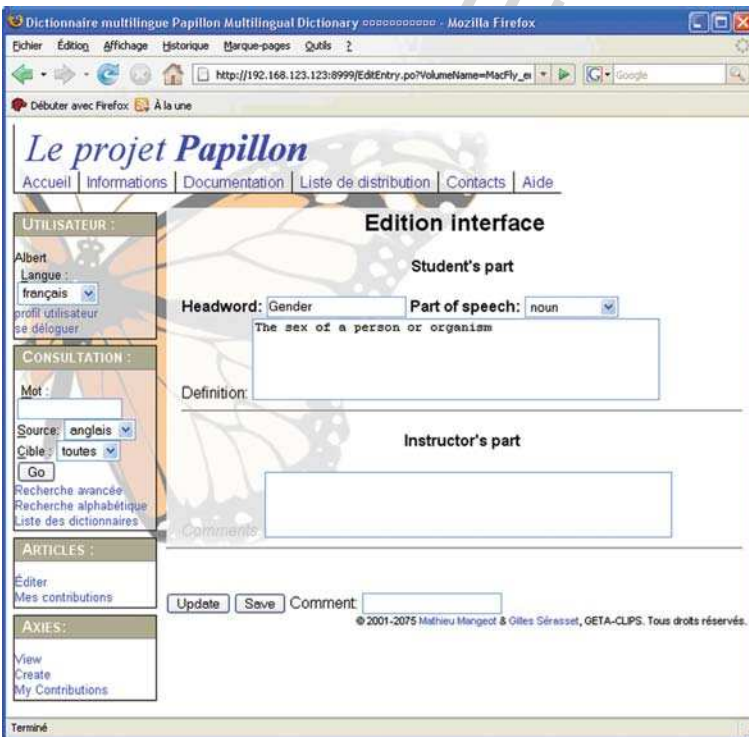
Dictionnaire multilingue Papillon Multilingual Dictionary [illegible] - Mozilla Firefox

Fichier Édition Affichage Historique Marque-pages Outils ?

http://192.168.123.123:8999/EditEntry.po?VolumeName=MacFly_e

Google

Débuter avec Firefox À la une

Le projet Papillon

Accueil | Informations | Documentation | Liste de distribution | Contacts | Aide

UTILISATEUR :

Albert
Langue :
français
profil utilisateur
se déloguer

CONSULTATION :

Mot :
Source: anglais
Cible : toutes
Go
Recherche avancée
Recherche alphabétique
Liste des dictionnaires

ARTICLES :

Éditer
Mes contributions

AXIES:

View
Create
My Contributions

Edition interface

Student's part

Headword: Gender Part of speech: noun

The sex of a person or organism

Definition:

Instructor's part

Comments

Update Save Comment

© 2001-2075 Mathieu Mangeot & Gilles Sérasset, GETA-CLIPS. Tous droits réservés.

Terminé